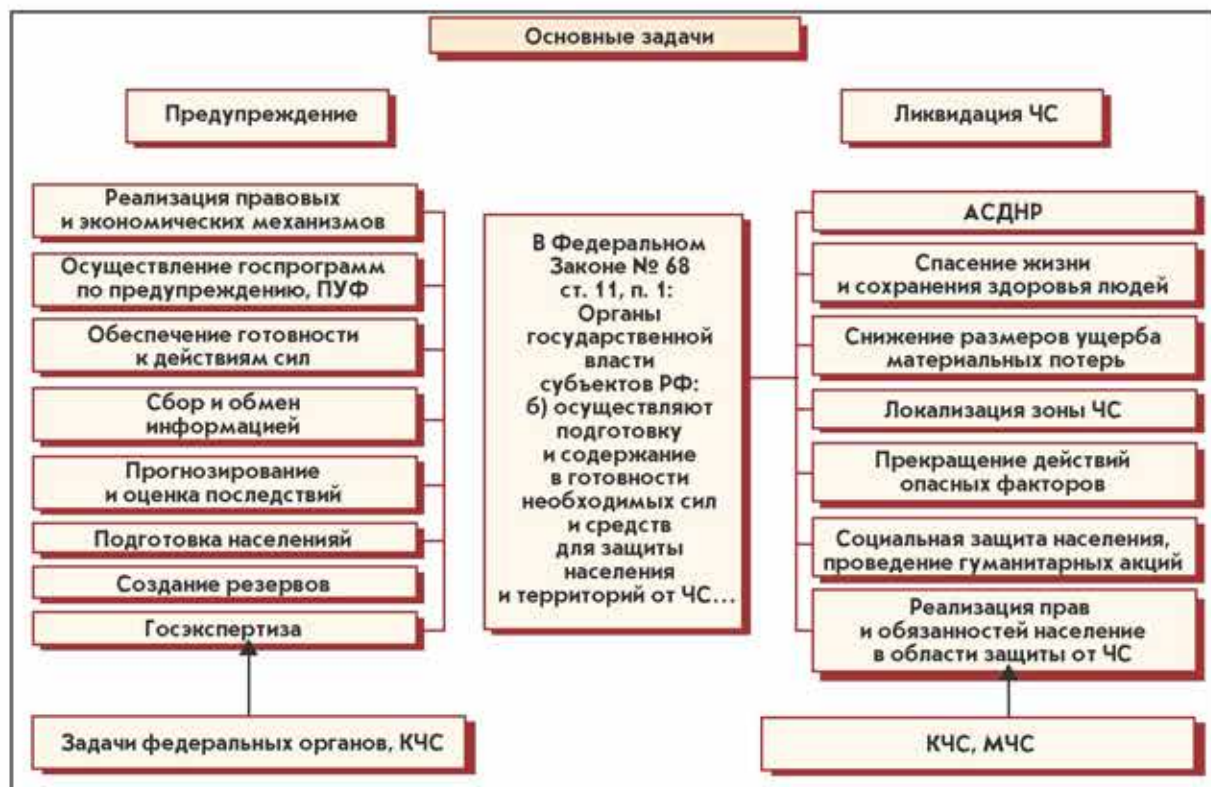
Основные задачи

Предупреждение

Реализация правовых и экономических механизмов

Осуществление госпрограмм по предупреждению, ПУФ

Обеспечение готовности к действиям сил

Сбор и обмен информацией

Прогнозирование и оценка последствий

Подготовка населенияй

Создание резервов

Госэкспертиза

Задачи федеральных органов, КЧС

В Федеральном Законе № 68 ст. 11, п. 1: Органы государственной власти субъектов РФ: б) осуществляют подготовку и содержание в готовности необходимых сил и средств для защиты населения и территорий от ЧС...

Ликвидация ЧС

АСДНР

Спасение жизни и сохранения здоровья людей

Снижение размеров ущерба материальных потерь

Локализация зоны ЧС

Прекращение действий опасных факторов

Социальная защита населения, проведение гуманитарных акций

Реализация прав и обязанностей население в области защиты от ЧС

КЧС, МЧС